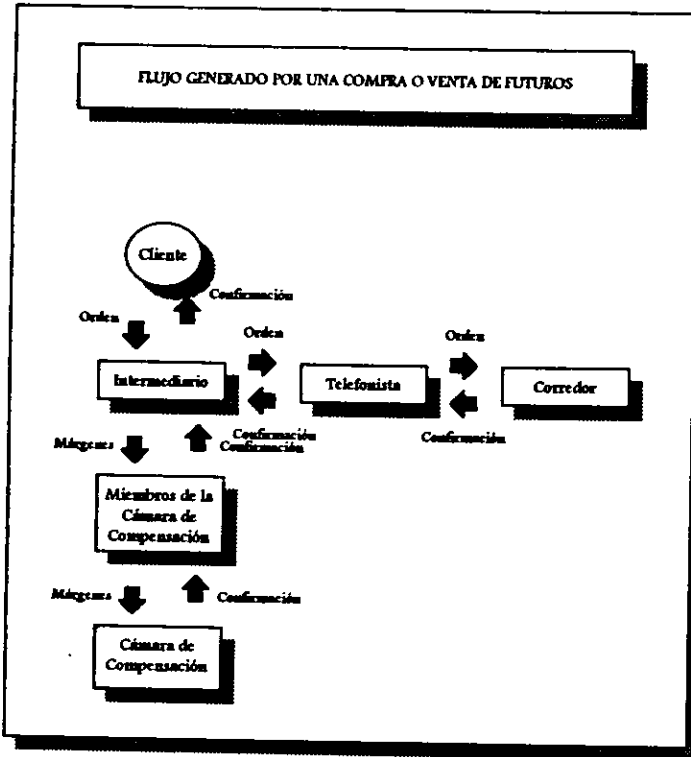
FLUJO GENERADO POR UNA COMPRA O VENTA DE FUTUROS

Cliente

Confirmación

Orden

Orden

Orden

Intermediario

Telefonista

Corredor

Confirmación
Confirmación

Confirmación

Márgenes

Miembros de la Cámara de Compensación

Márgenes

Confirmación

Cámara de Compensación